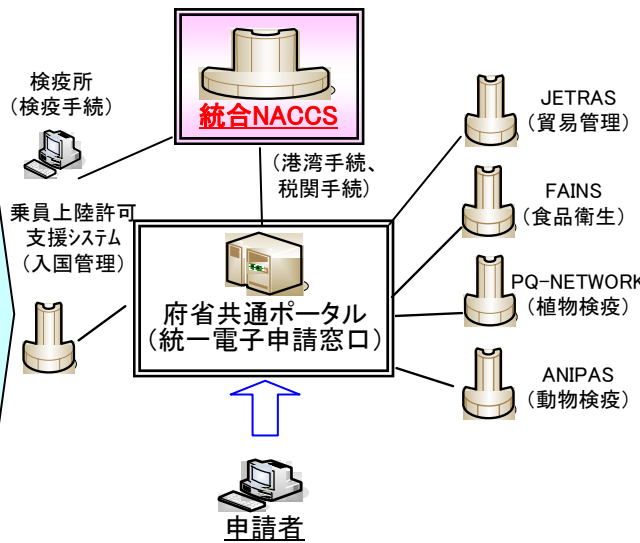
統合NACCS

検疫所
（検疫手続）

（港湾手続、
税関手続）

JETRAS
（貿易管理）

FAINS
（食品衛生）

乗員上陸許可
支援システム
（入国管理）

府省共通ポータル
（統一電子申請窓口）

PQ-NETWORK
（植物検疫）

ANIPAS
（動物検疫）

申請者